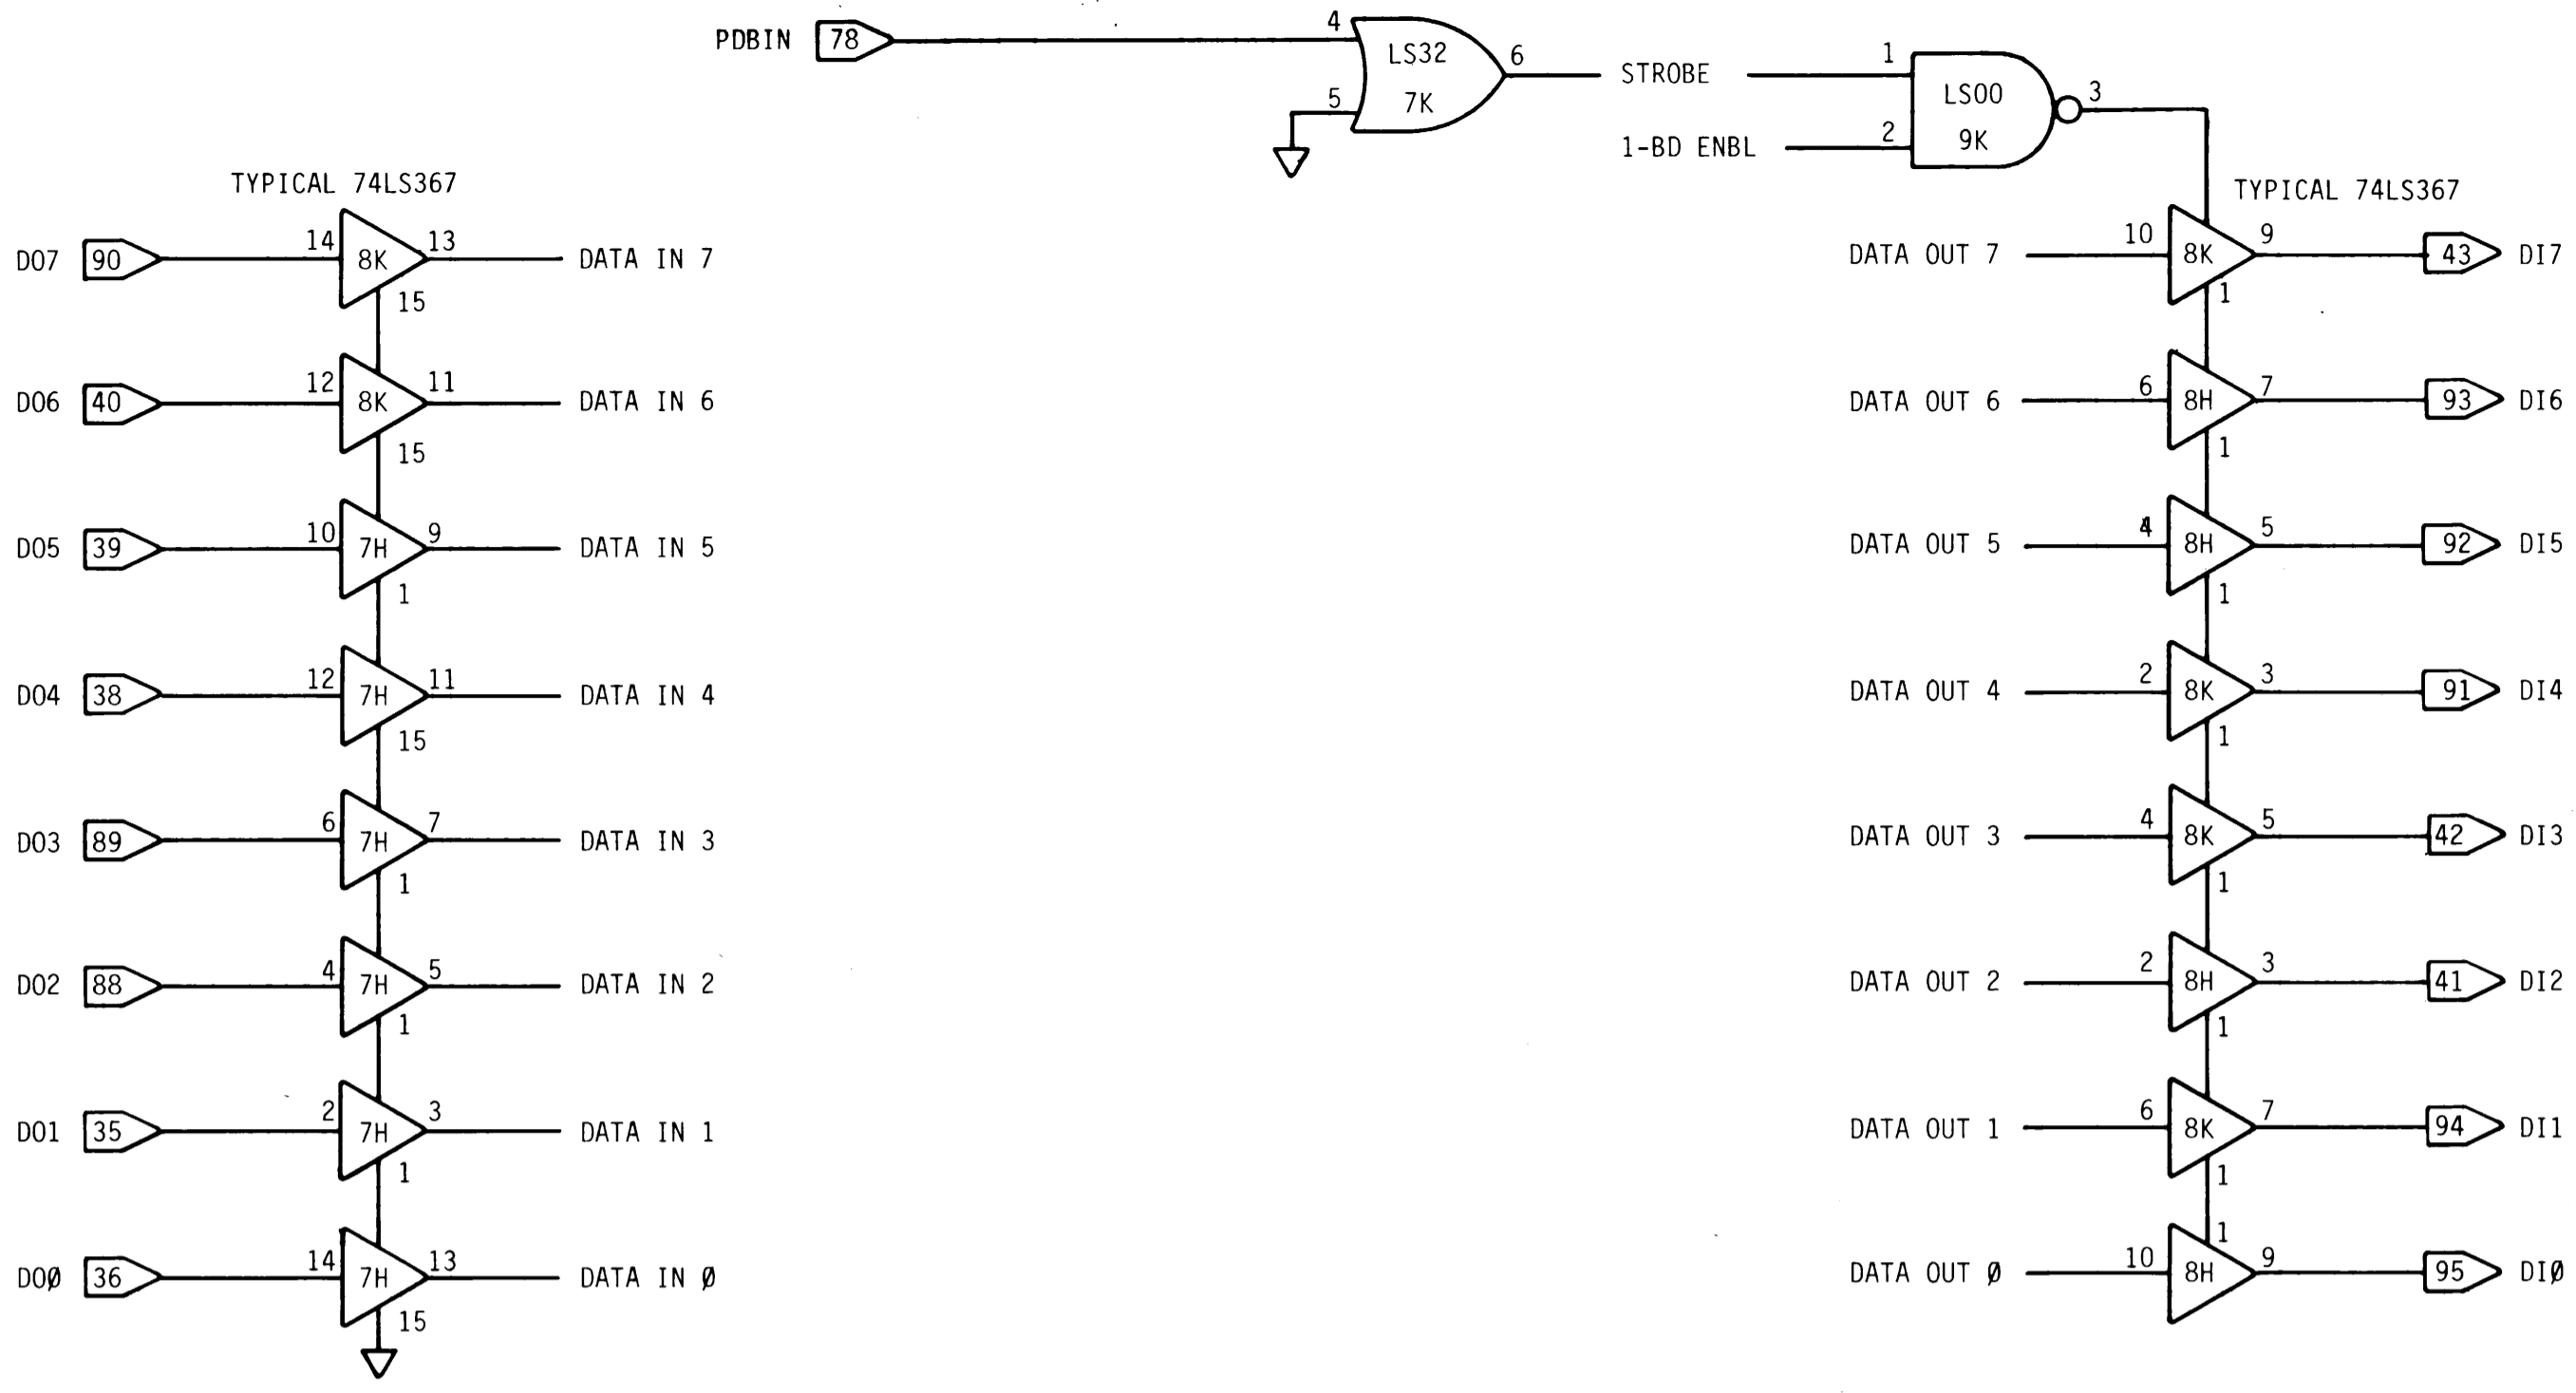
PDBIN 78 4 LS32 7K 5 6 STROBE 1 LS00 9K 2 3 1-BD ENBL

TYPICAL 74LS367

DO7 90 14 8K 13 15 DATA IN 7
DO6 40 12 8K 11 15 DATA IN 6
DO5 39 10 7H 9 1 DATA IN 5
DO4 38 12 7H 11 15 DATA IN 4
DO3 89 6 7H 7 1 DATA IN 3
DO2 88 4 7H 5 1 DATA IN 2
DO1 35 2 7H 3 1 DATA IN 1
DOØ 36 14 7H 13 15 DATA IN Ø

TYPICAL 74LS367

DATA OUT 7 10 8K 9 1 43 DI7
DATA OUT 6 6 8H 7 1 93 DI6
DATA OUT 5 4 8H 5 1 92 DI5
DATA OUT 4 2 8K 3 1 91 DI4
DATA OUT 3 4 8K 5 1 42 DI3
DATA OUT 2 2 8H 3 1 41 DI2
DATA OUT 1 6 8K 7 1 94 DI1
DATA OUT Ø 10 1 8H 9 95 DIØ